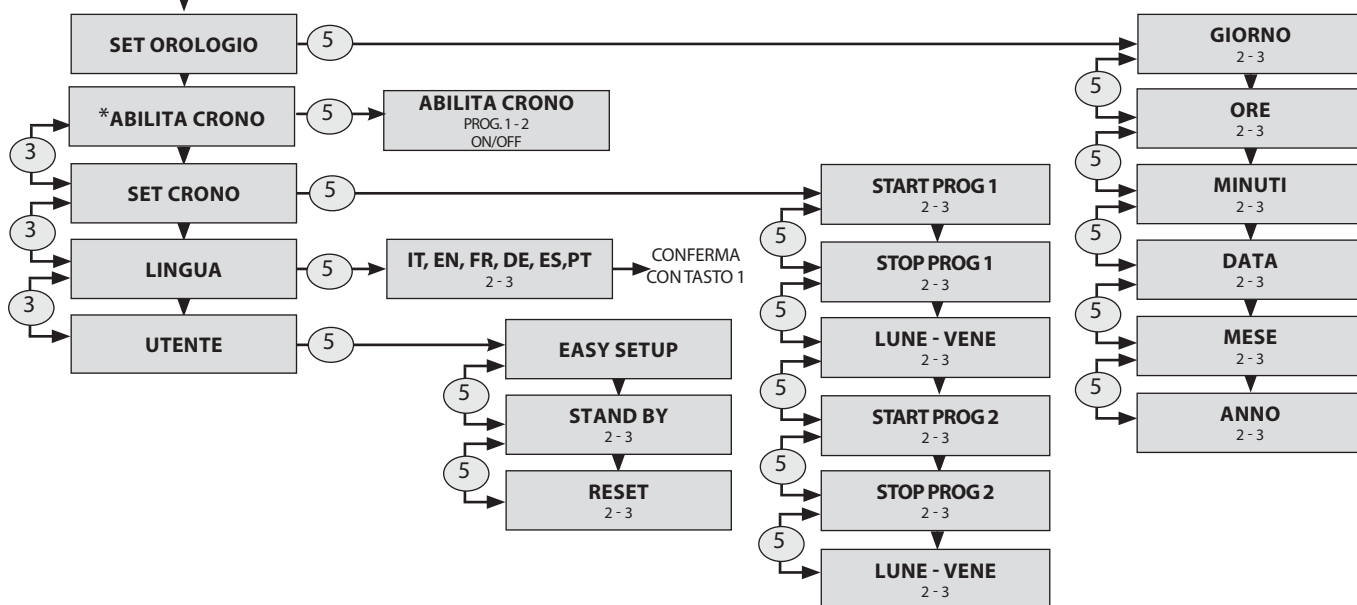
SET OROLOGIO
5
GIORNO
2 - 3
5
ORE
2 - 3
5
MINUTI
2 - 3
5
DATA
2 - 3
5
MESE
2 - 3
5
ANNO
2 - 3

3
*ABILITA CRONO
5
ABILITA CRONO
PROG. 1 - 2
ON/OFF

3
SET CRONO
5
START PROG 1
2 - 3
5
STOP PROG 1
2 - 3
5
LUNE - VENE
2 - 3
5
START PROG 2
2 - 3
5
STOP PROG 2
2 - 3
5
LUNE - VENE
2 - 3

3
LINGUA
5
IT, EN, FR, DE, ES,PT
2 - 3
CONFERMA CON TASTO 1

UTENTE
5
EASY SETUP
5
STAND BY
2 - 3
5
RESET
2 - 3